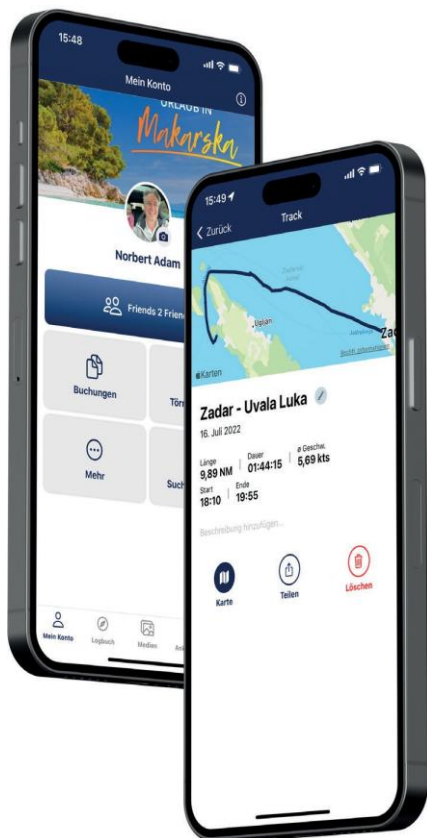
15:48

Mein Konto

URLAUB IN

Makarska

Norbert Adam

Friends 2 Frien

Buchungen

Törn

Mehr

Such

Mein Konto

Logbuch

Medien

15:49

Zurück

Track

Ugljan

Zad

Karten

Zadar - Uvala Luka

16. Juli 2022

Länge
9,89 NM

Dauer
01:44:15

ø Geschw.
5,69 kts

Start
18:10

Ende
19:55

Beschreibung hinzufügen...

Karte

Teilen

Löschen